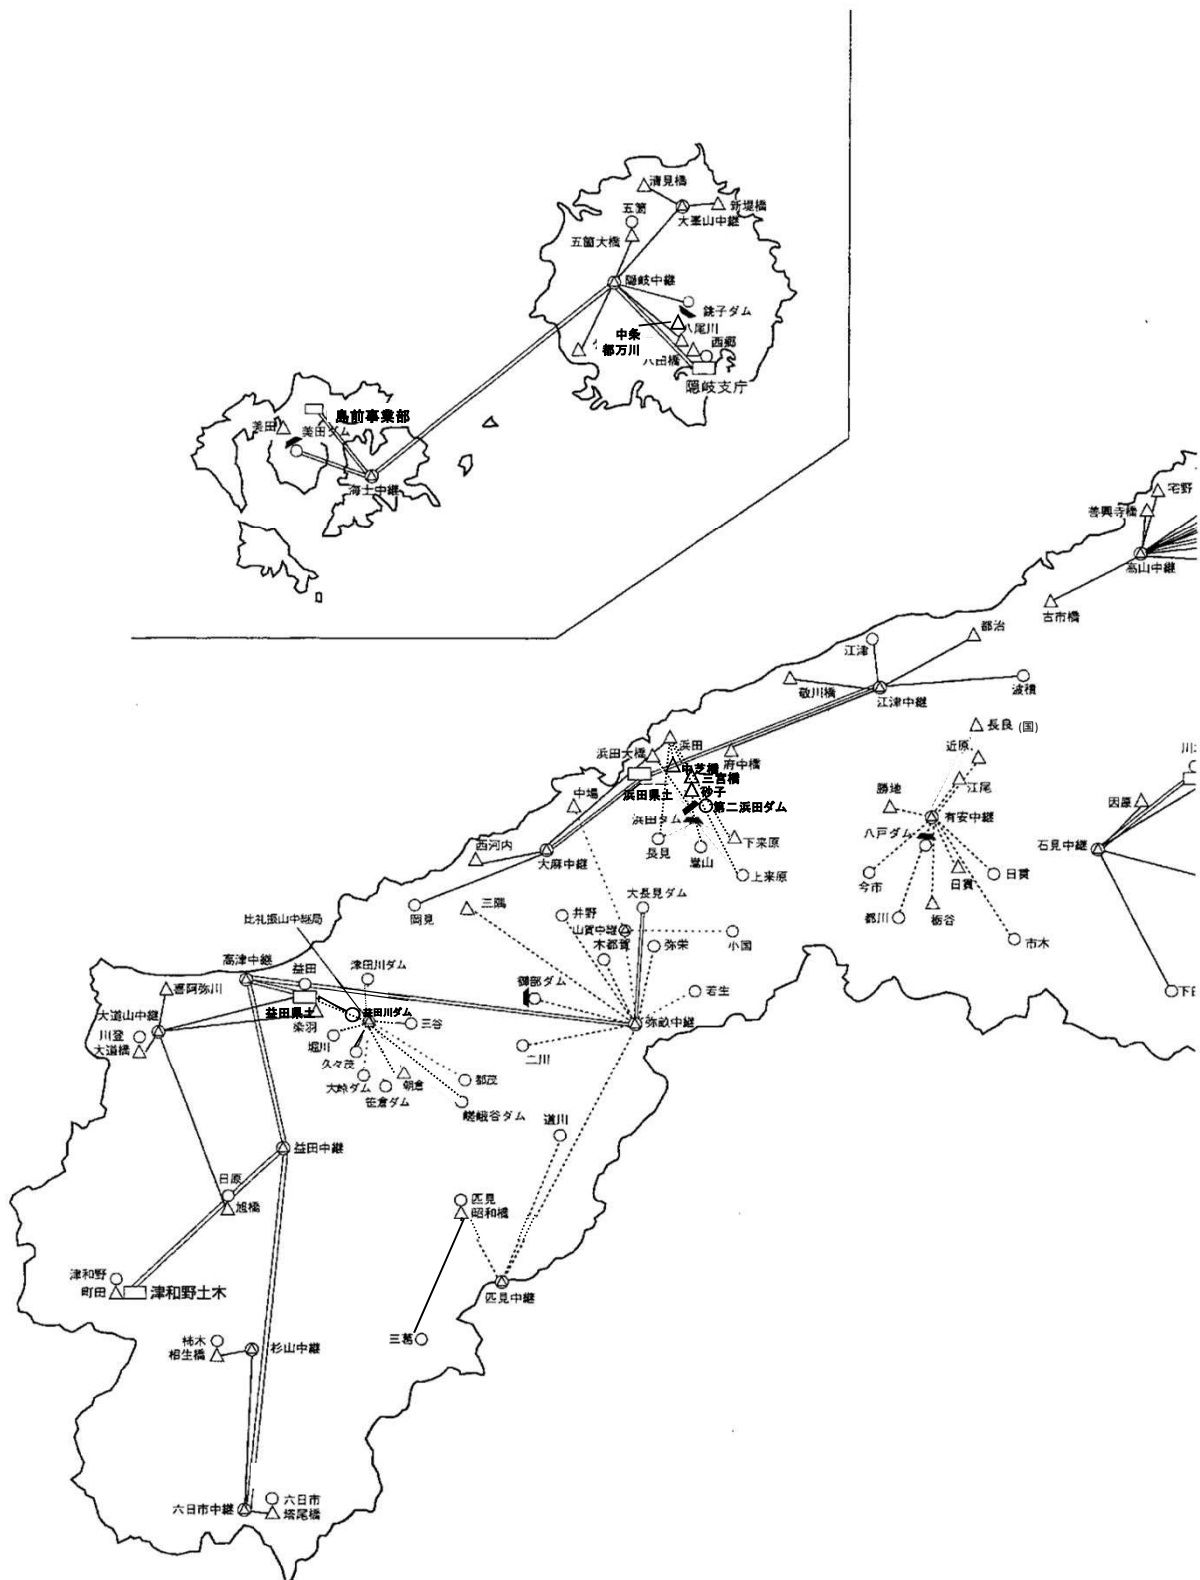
清見橋
五箇
新堤橋
大峯山中継
五箇大橋
隠岐中継
銚子ダム
中条
八尾川
都万川
西郷
八田橋
隠岐支庁
島前事業部
美田
美田ダム
海士中継
宅野
善興寺橋
高山中継
古市橋
都治
江津
敬川橋
江津中継
波積
長良 (国)
近原
浜田大橋
浜田
府中橋
中場
中ノ芝橋
三宮橋
江尾
勝地
浜田県土
砂子
第二浜田ダム
有安中継
浜田ダム
下来原
八戸ダム
因原
石見中継
西河内
長見
大麻中継
雄山
上来原
今市
日貫
日貫
都川
椿谷
市木
岡見
三隅
大長見ダム
井野
比礼振山中継局
山賀中継
木都賀
弥栄
小国
高津中継
津田川ダム
益田
喜阿弥川
御部ダム
若生
大道山中継
益田県土
益田川ダム
柔羽
三谷
弥畝中継
下日
川登
大道橋
堀川
久々茂
二川
大峠ダム
朝倉
都茂
笹倉ダム
嵯峨谷ダム
道川
益田中継
日原
旭橋
匹見
昭和橋
津和野
町田
津和野土木
匹見中継
三葛
柿木
相生橋
杉山中継
六日市中継
六日市
塔尾橋